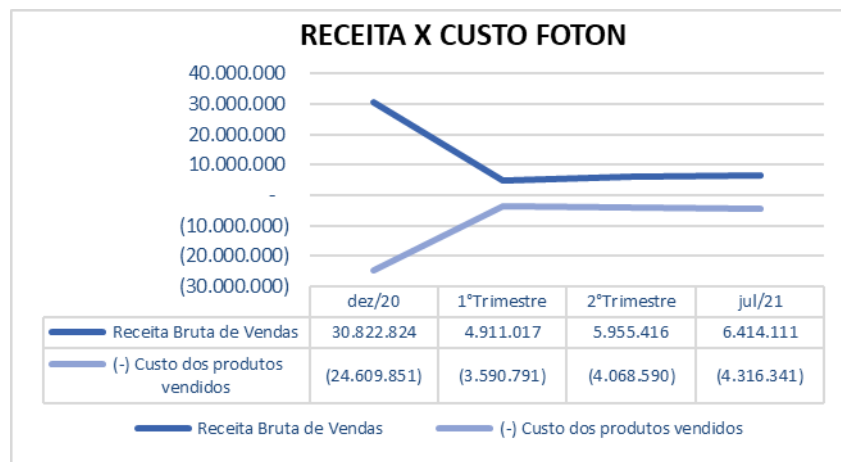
RECEITA X CUSTO FOTON

40.000.000
30.000.000
20.000.000
10.000.000
-
(10.000.000)
(20.000.000)
(30.000.000)

| | dez/20 | 1°Trimestre | 2°Trimestre | jul/21 |
|---|---|---|---|---|
| Receita Bruta de Vendas | 30.822.824 | 4.911.017 | 5.955.416 | 6.414.111 |
| (-) Custo dos produtos vendidos | (24.609.851) | (3.590.791) | (4.068.590) | (4.316.341) |

Receita Bruta de Vendas
(-) Custo dos produtos vendidos